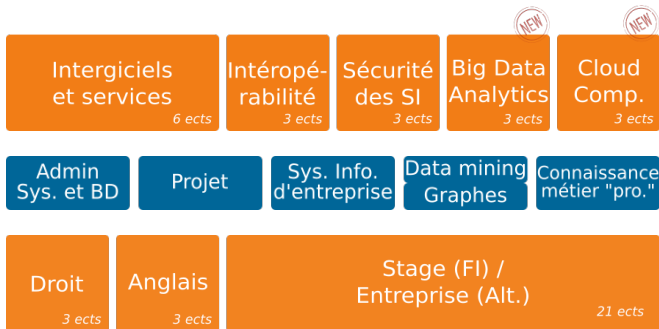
NEW
NEW

Intergiciels et services
6 ects

Intéropérabilité
3 ects

Sécurité des SI
3 ects

Big Data Analytics
3 ects

Cloud Comp.
3 ects

Admin Sys. et BD

Projet

Sys. Info. d'entreprise

Data mining Graphes

Connaissance métier "pro."

Droit
3 ects

Anglais
3 ects

Stage (FI) / Entreprise (Alt.)
21 ects